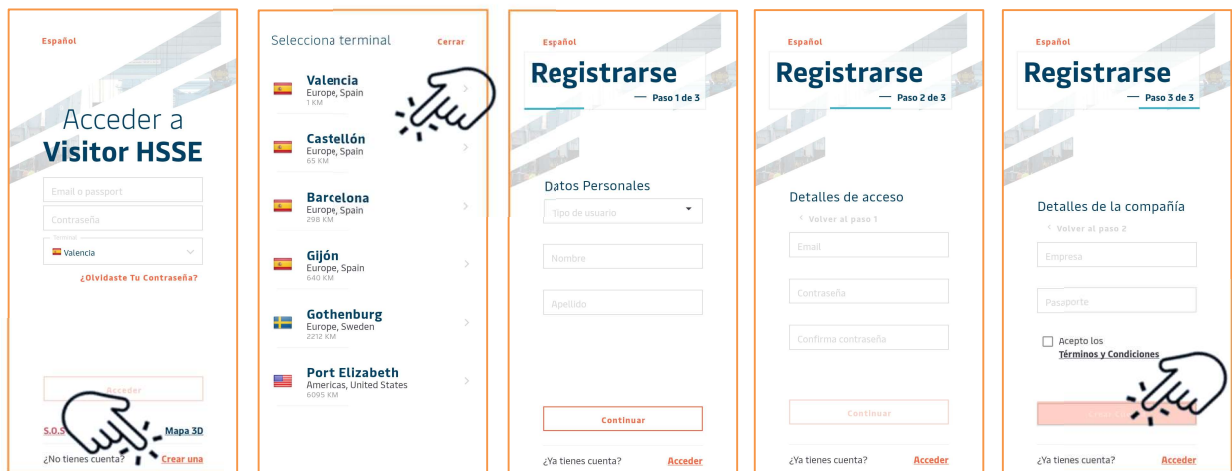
Español

Acceder a
Visitor HSSE

Email o passport

Contraseña

Terminal
Valencia

¿Olvidaste Tu Contraseña?

Acceder

S.O.S

Mapa 3D

¿No tienes cuenta?

Crear una

Selecciona terminal

Cerrar

Valencia
Europe, Spain
1 KM

Castellón
Europe, Spain
65 KM

Barcelona
Europe, Spain
298 KM

Gijón
Europe, Spain
640 KM

Gothenburg
Europe, Sweden
2212 KM

Port Elizabeth
Americas, United States
6095 KM

Español

Registrarse

Paso 1 de 3

Datos Personales

Tipo de usuario

Nombre

Apellido

Continuar

¿Ya tienes cuenta?

Acceder

Español

Registrarse

Paso 2 de 3

Detalles de acceso

Volver al paso 1

Email

Contraseña

Confirma contraseña

Continuar

¿Ya tienes cuenta?

Acceder

Español

Registrarse

Paso 3 de 3

Detalles de la compañía

Volver al paso 2

Empresa

Pasaporte

Acepto los
Términos y Condiciones

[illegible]

¿Ya tienes cuenta?

Acceder